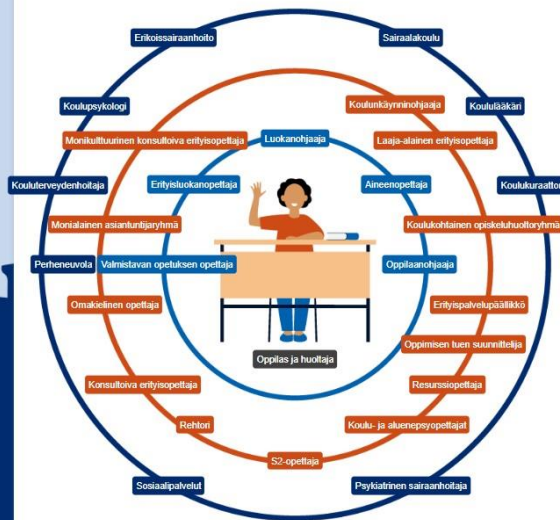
Erikoissairaanhoito
Sairaalakoulu
Koulupsykologi
Koulunkäynninohjaaja
Koululääkäri
Monikulttuurinen konsultoiva erityisopettaja
Luokanohjaaja
Laaja-alainen erityisopettaja
Kouluterveydenhoitaja
Erityisluokanopettaja
Aineenopettaja
Koulukuraattor
Monialainen asiantuntijaryhmä
Koulukohtainen opiskeluhuoltoryhmä
Perheneuvola
Valmistavan opetuksen opettaja
Oppilaanohjaaja
Omakielinen opettaja
Erityispalvelupäällikkö
Oppimisen tuen suunnittelija
Oppilas ja huoltaja
Konsultoiva erityisopettaja
Resurssiopettaja
Rehtori
Koulu- ja aluenepsyopettajat
S2-opettaja
Sosiaalipalvelut
Psykiatrinen sairaanhoitaja